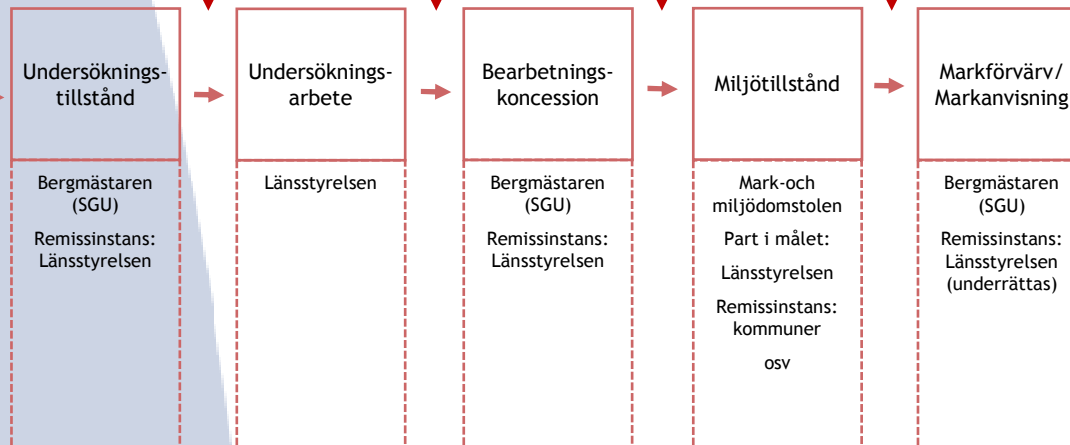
Undersökningstillstånd

Bergmästaren (SGU)

Remissinstans: Länsstyrelsen

Undersökningsarbete

Länsstyrelsen

Bearbetningskoncession

Bergmästaren (SGU)

Remissinstans: Länsstyrelsen

Miljötillstånd

Mark-och miljödomstolen

Part i målet:

Länsstyrelsen

Remissinstans: kommuner

osv

Markförvärv/ Markanvisning

Bergmästaren (SGU)

Remissinstans: Länsstyrelsen (underrättas)